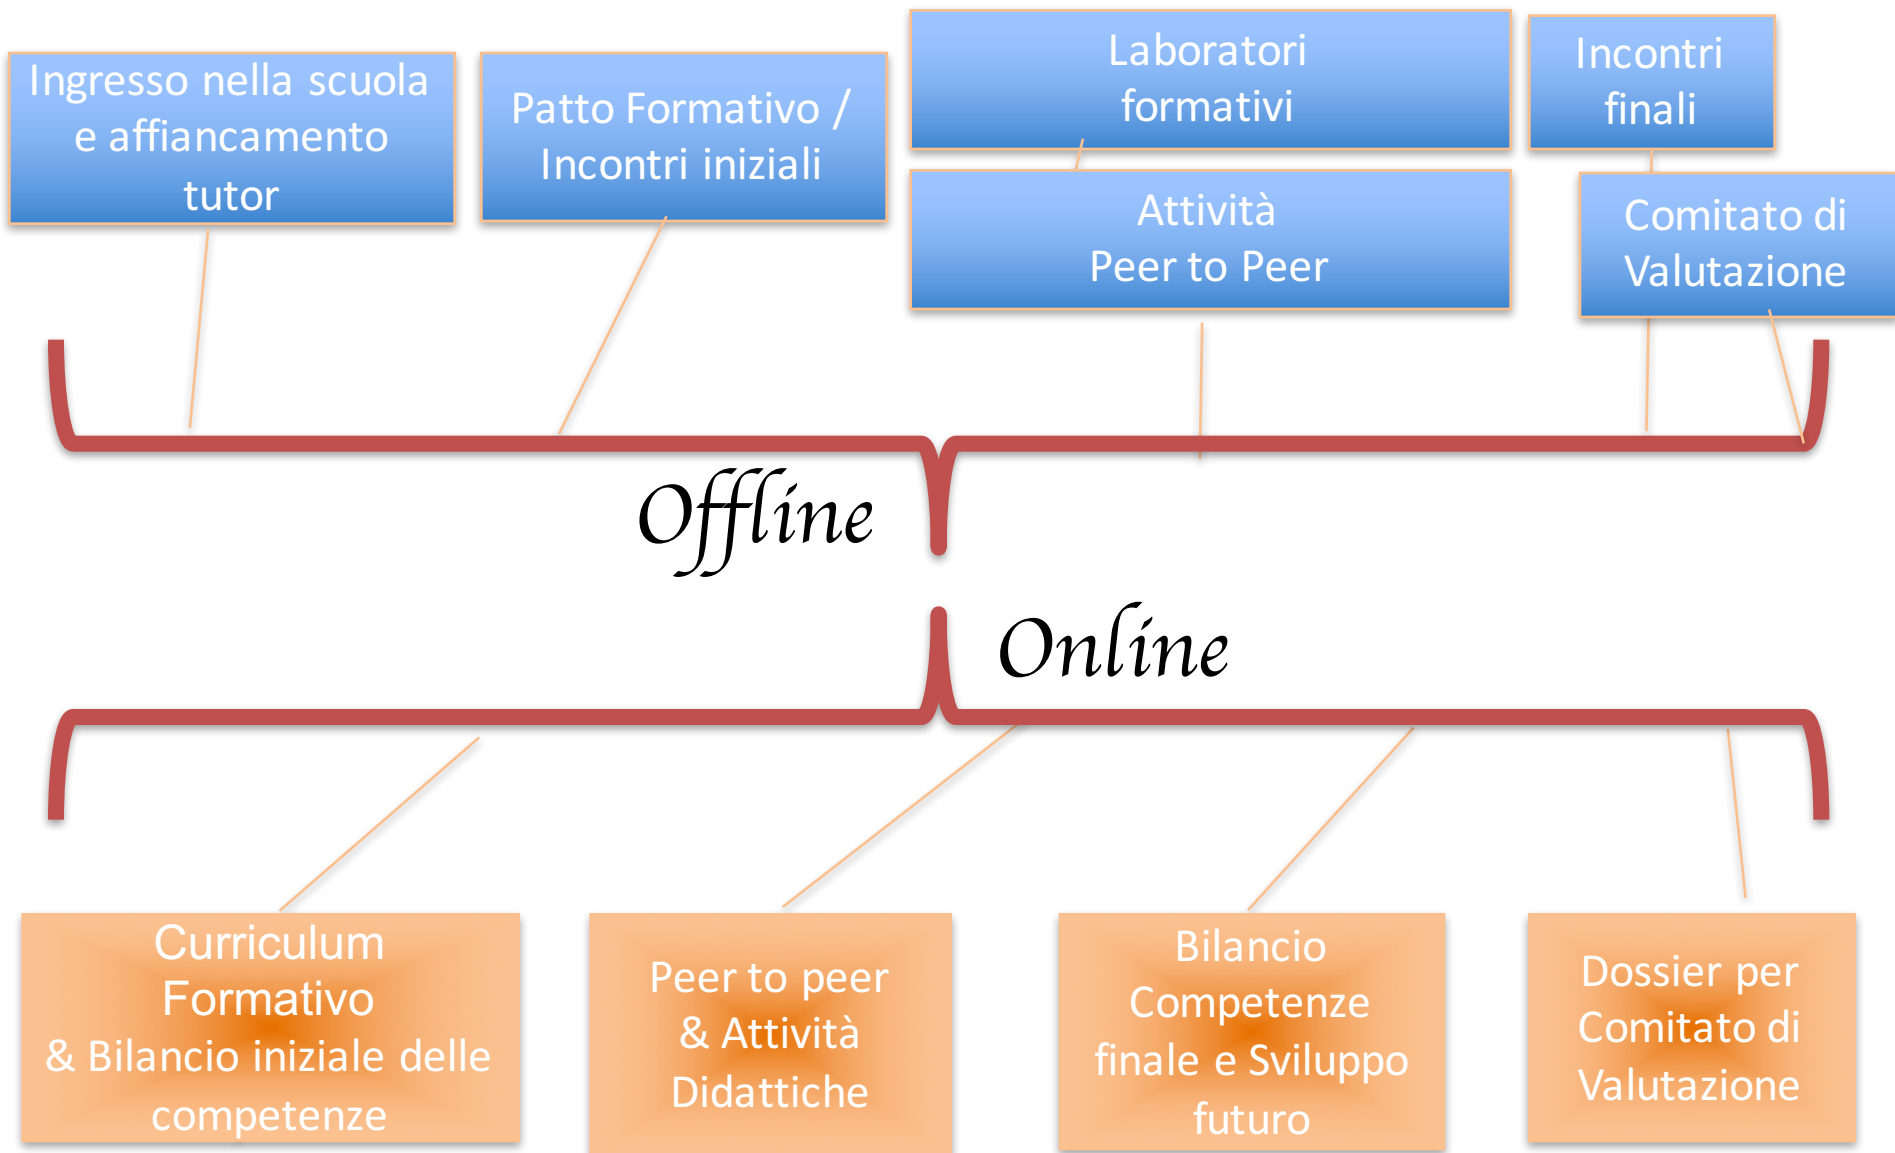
Ingresso nella scuola e affiancamento tutor

Patto Formativo / Incontri iniziali

Laboratori formativi

Attività Peer to Peer

Incontri finali

Comitato di Valutazione

Offline

Online

Curriculum Formativo & Bilancio iniziale delle competenze

Peer to peer & Attività Didattiche

Bilancio Competenze finale e Sviluppo futuro

Dossier per Comitato di Valutazione